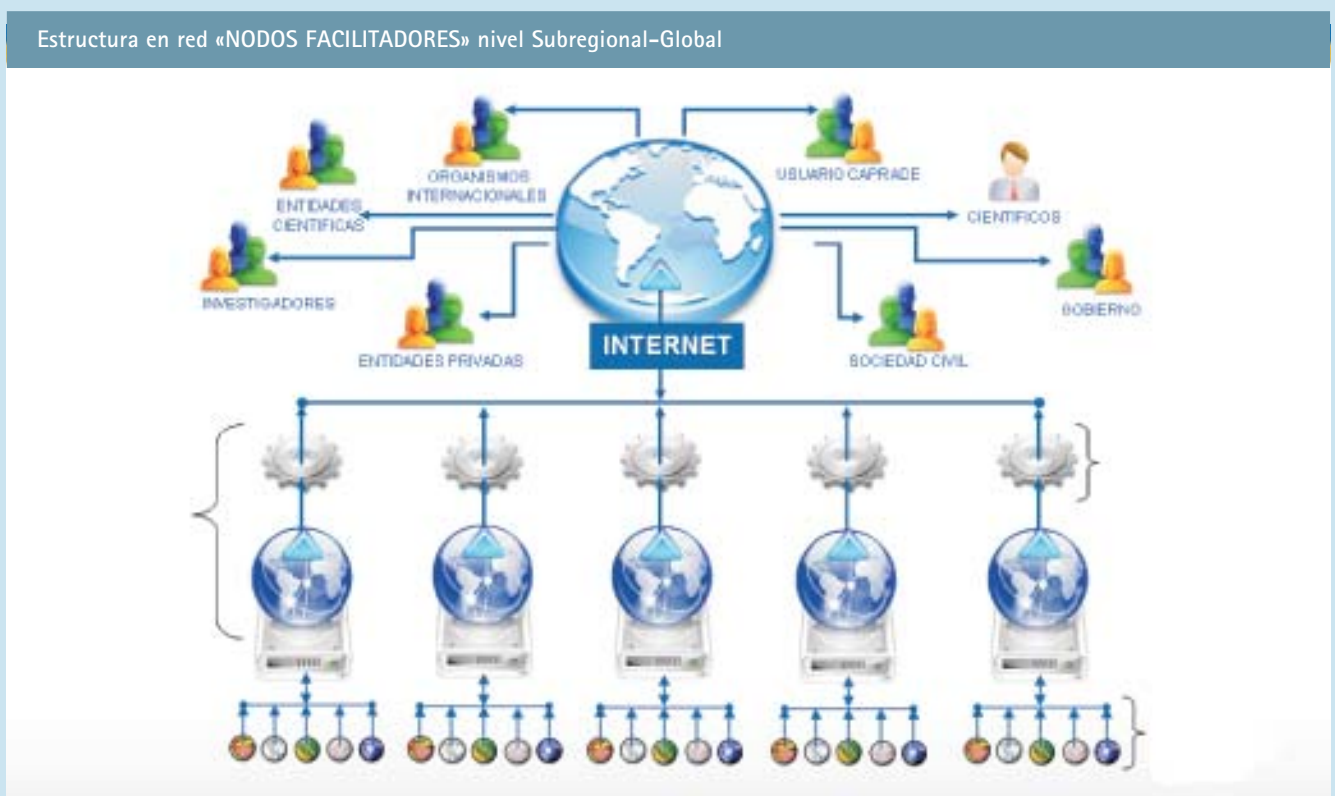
Estructura en red «NODOS FACILITADORES» nivel Subregional-Global

ORGANISMOS INTERNACIONALES

USUARIO CAPRADE

ENTIDADES CIENTIFICAS

CIENTIFICOS

INVESTIGADORES

GOBIERNO

ENTIDADES PRIVADAS

INTERNET

SOCIEDAD CIVIL